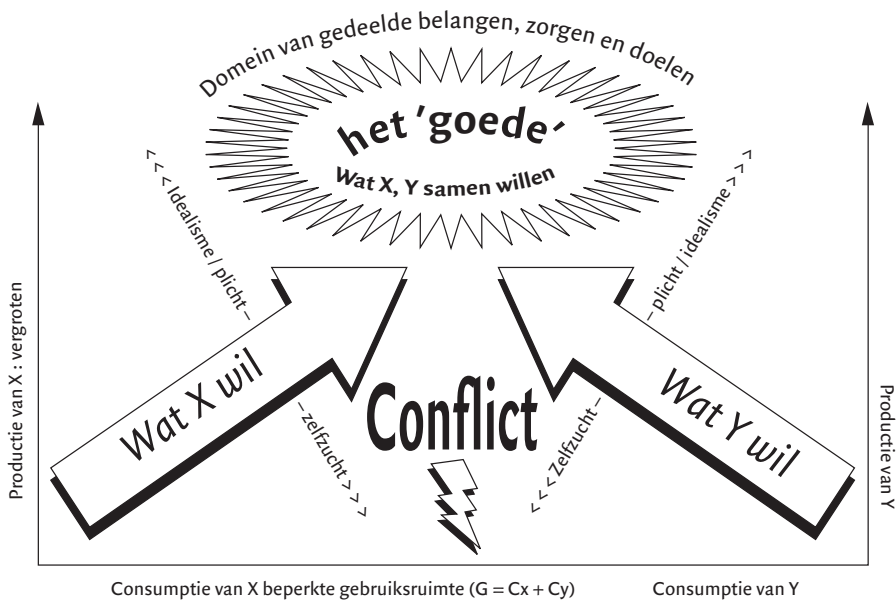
Domein van gedeelde belangen, zorgen en doelen

het 'goede'

Wat X, Y samen willen

< < < Idealisme / plicht –

– plicht / idealisme > > >

Productie van X : vergroten

Wat X wil

Conflict

Wat Y wil

Productie van Y

– zelfzucht > > >

< < < Zelfzucht –

Consumptie van X beperkte gebruiksruimte (G = Cx + Cy)

Consumptie van Y